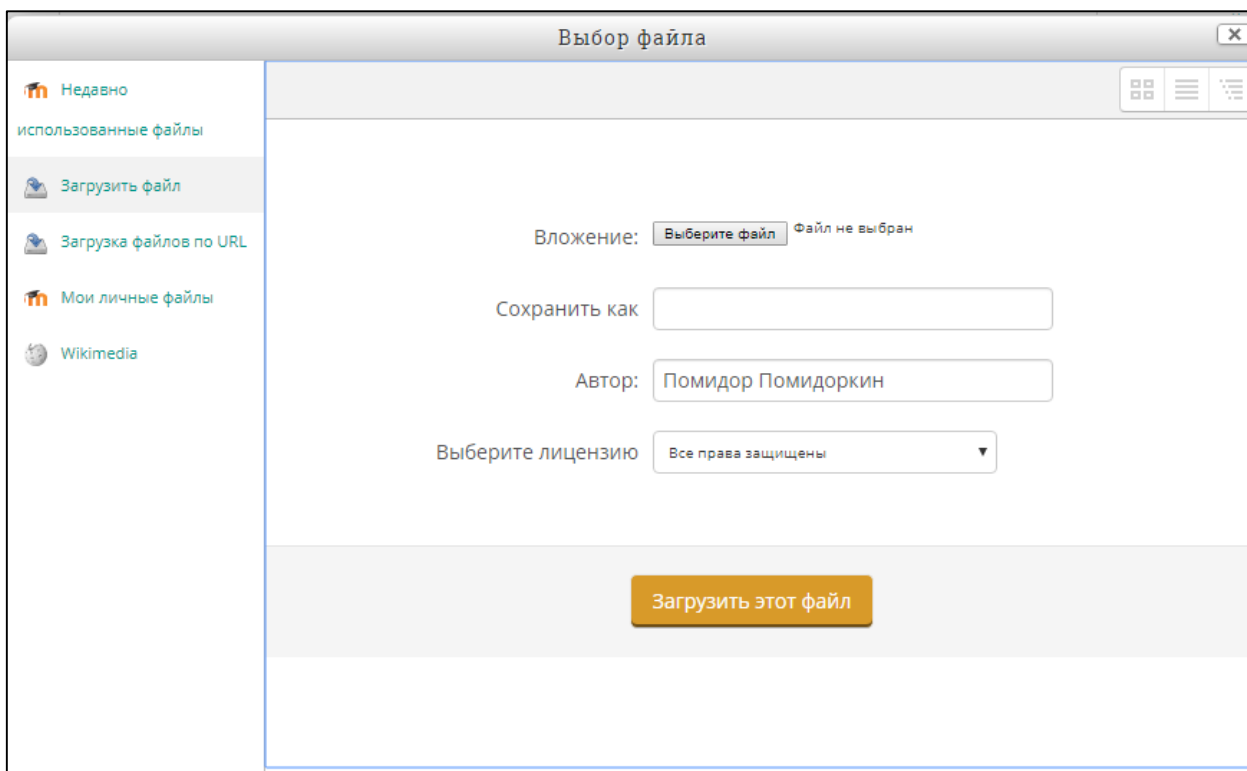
Выбор файла

Недавно использованные файлы

Загрузить файл

Загрузка файлов по URL

Мои личные файлы

Wikimedia

Вложение: Выберите файл Файл не выбран

Сохранить как

Автор: Помидор Помидоркин

Выберите лицензию Все права защищены

Загрузить этот файл